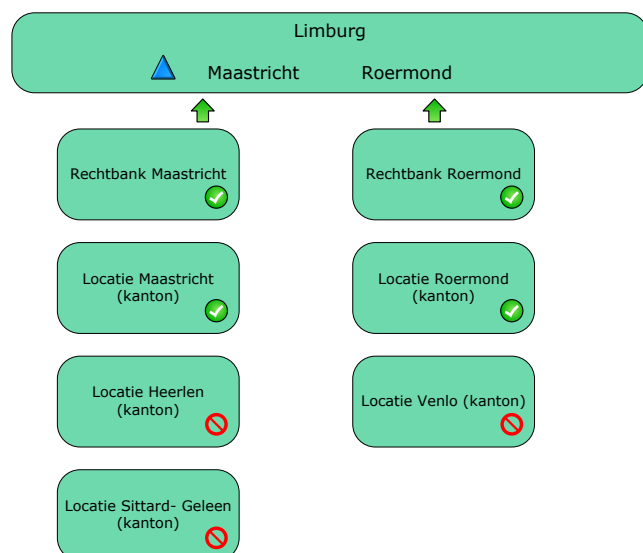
Limburg

Maastricht Roermond

Rechtbank Maastricht

Locatie Maastricht (kanton)

Locatie Heerlen (kanton)

Locatie Sittard- Geleen (kanton)

Rechtbank Roermond

Locatie Roermond (kanton)

Locatie Venlo (kanton)